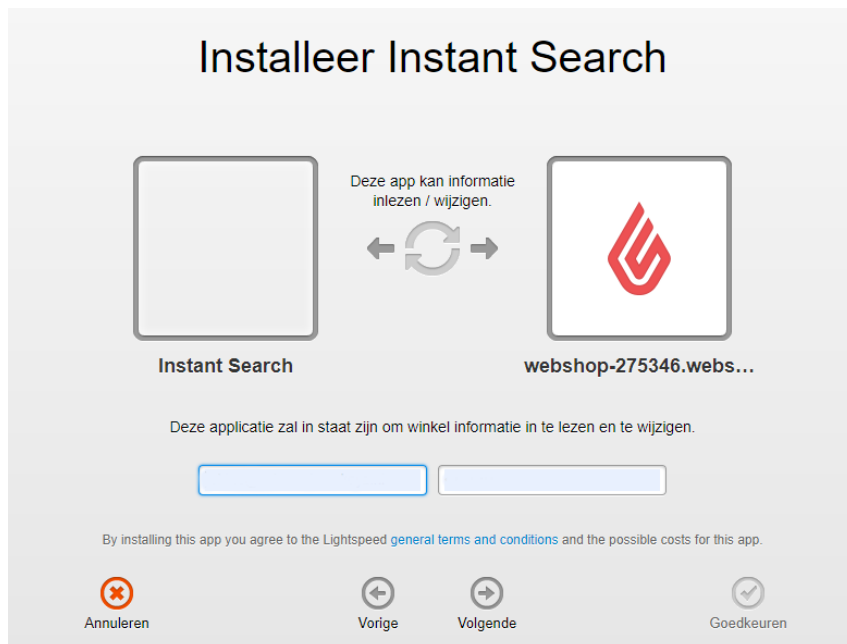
Installeer Instant Search

Deze app kan informatie inlezen / wijzigen.

Instant Search

webshop-275346.webs...

Deze applicatie zal in staat zijn om winkel informatie in te lezen en te wijzigen.

By installing this app you agree to the Lightspeed general terms and conditions and the possible costs for this app.

Annuleren

Vorige

Volgende

Goedkeuren